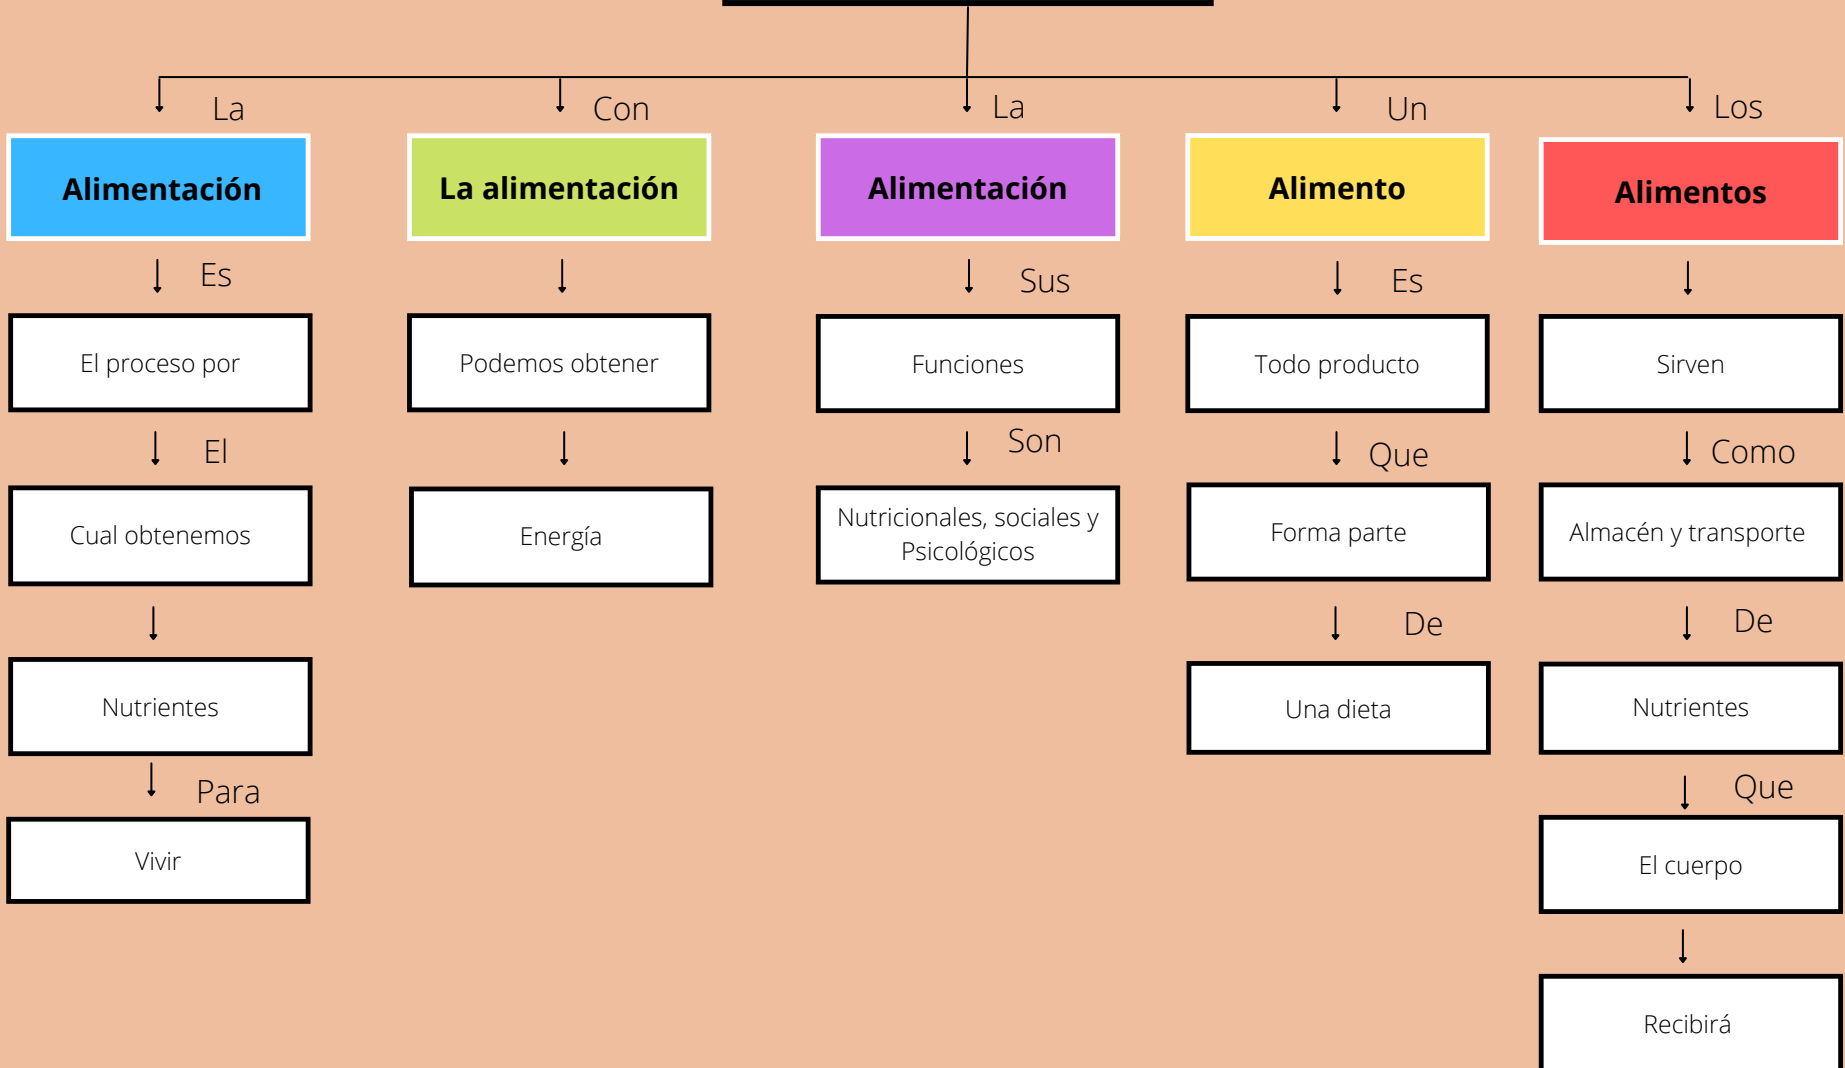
La
Alimentación
Es
El proceso por
El
Cual obtenemos
Nutrientes
Para
Vivir

Con
La alimentación
Podemos obtener
Energía

La
Alimentación
Sus
Funciones
Son
Nutricionales, sociales y Psicológicos

Un
Alimento
Es
Todo producto
Que
Forma parte
De
Una dieta

Los
Alimentos
Sirven
Como
Almacén y transporte
De
Nutrientes
Que
El cuerpo
Recibirá